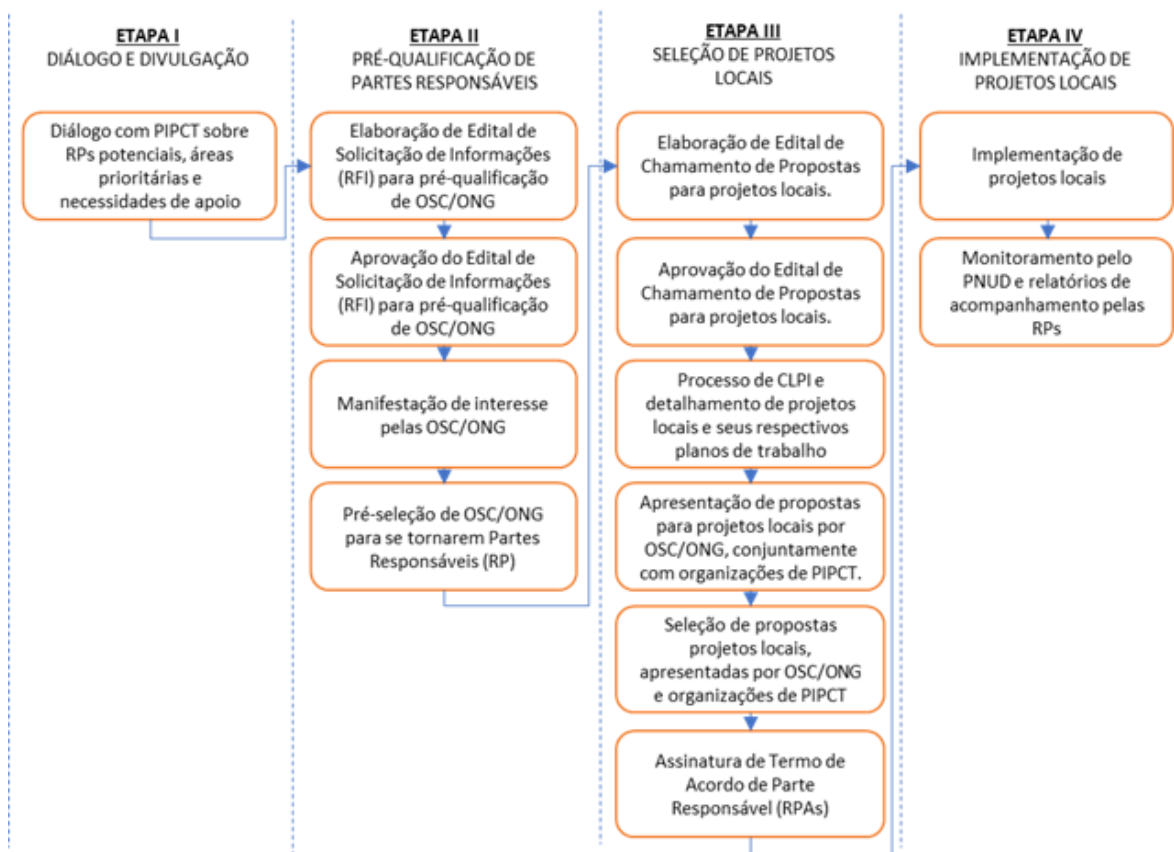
ETAPA I
DIÁLOGO E DIVULGAÇÃO

Diálogo com PIPCT sobre RPs potenciais, áreas prioritárias e necessidades de apoio

ETAPA II
PRÉ-QUALIFICAÇÃO DE PARTES RESPONSÁVEIS

Elaboração de Edital de Solicitação de Informações (RFI) para pré-qualificação de OSC/ONG

Aprovação do Edital de Solicitação de Informações (RFI) para pré-qualificação de OSC/ONG

Manifestação de interesse pelas OSC/ONG

Pré-seleção de OSC/ONG para se tornarem Partes Responsáveis (RP)

ETAPA III
SELEÇÃO DE PROJETOS LOCAIS

Elaboração de Edital de Chamamento de Propostas para projetos locais.

Aprovação do Edital de Chamamento de Propostas para projetos locais.

Processo de CLPI e detalhamento de projetos locais e seus respectivos planos de trabalho

Apresentação de propostas para projetos locais por OSC/ONG, conjuntamente com organizações de PIPCT.

Seleção de propostas projetos locais, apresentadas por OSC/ONG e organizações de PIPCT

Assinatura de Termo de Acordo de Parte Responsável (RPAs)

ETAPA IV
IMPLEMENTAÇÃO DE PROJETOS LOCAIS

Implementação de projetos locais

Monitoramento pelo PNUD e relatórios de acompanhamento pelas RPs